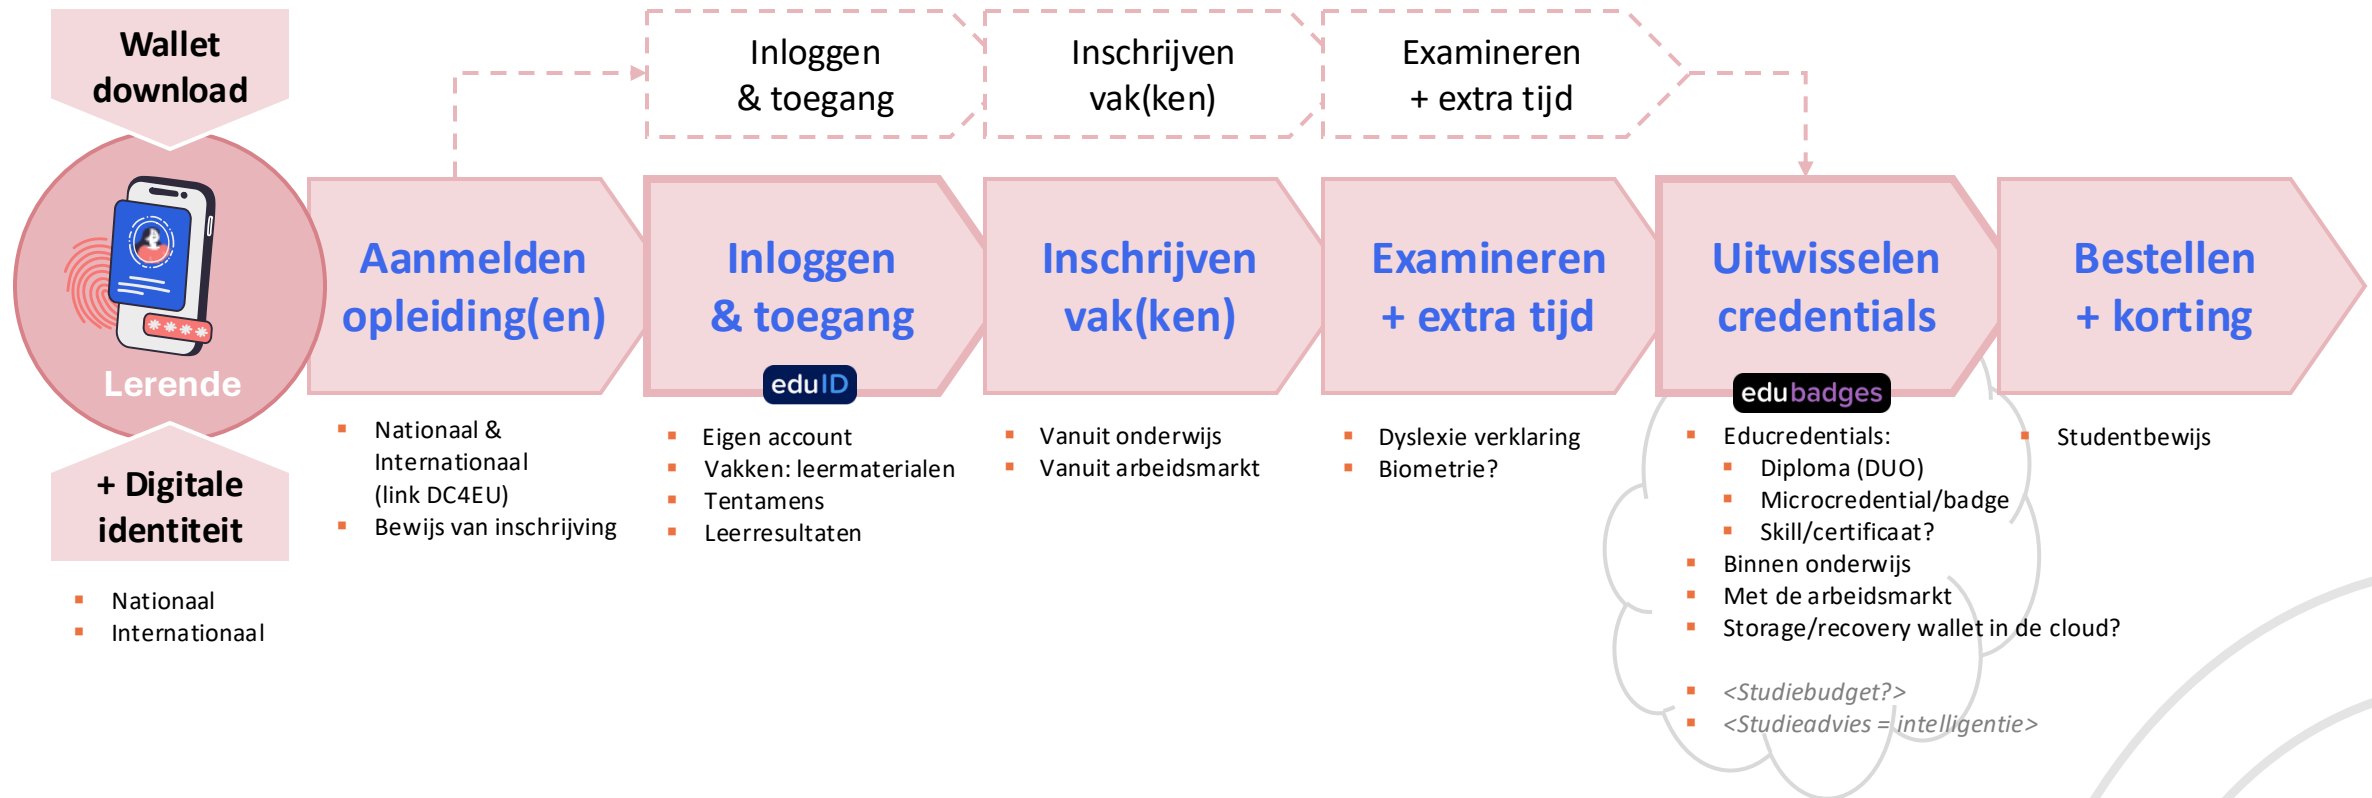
Wallet download

Lerende

+ Digitale identiteit

- Nationaal
- Internationaal

Inloggen & toegang

Inschrijven vak(ken)

Examineren + extra tijd

Aanmelden opleiding(en)

- Nationaal & Internationaal (link DC4EU)
- Bewijs van inschrijving

Inloggen & toegang

eduID

- Eigen account
- Vakken: leermaterialen
- Tentamens
- Leerresultaten

Inschrijven vak(ken)

- Vanuit onderwijs
- Vanuit arbeidsmarkt

Examineren + extra tijd

- Dyslexie verklaring
- Biometrie?

Uitwisselen credentials

edubadges

- Educredentials:
  - Diploma (DUO)
  - Microcredential/badge
  - Skill/certificaat?
- Binnen onderwijs
- Met de arbeidsmarkt
- Storage/recovery wallet in de cloud?

- <Studiebudget?>
- <Studieadvies = intelligentie>

Bestellen + korting

- Studentbewijs